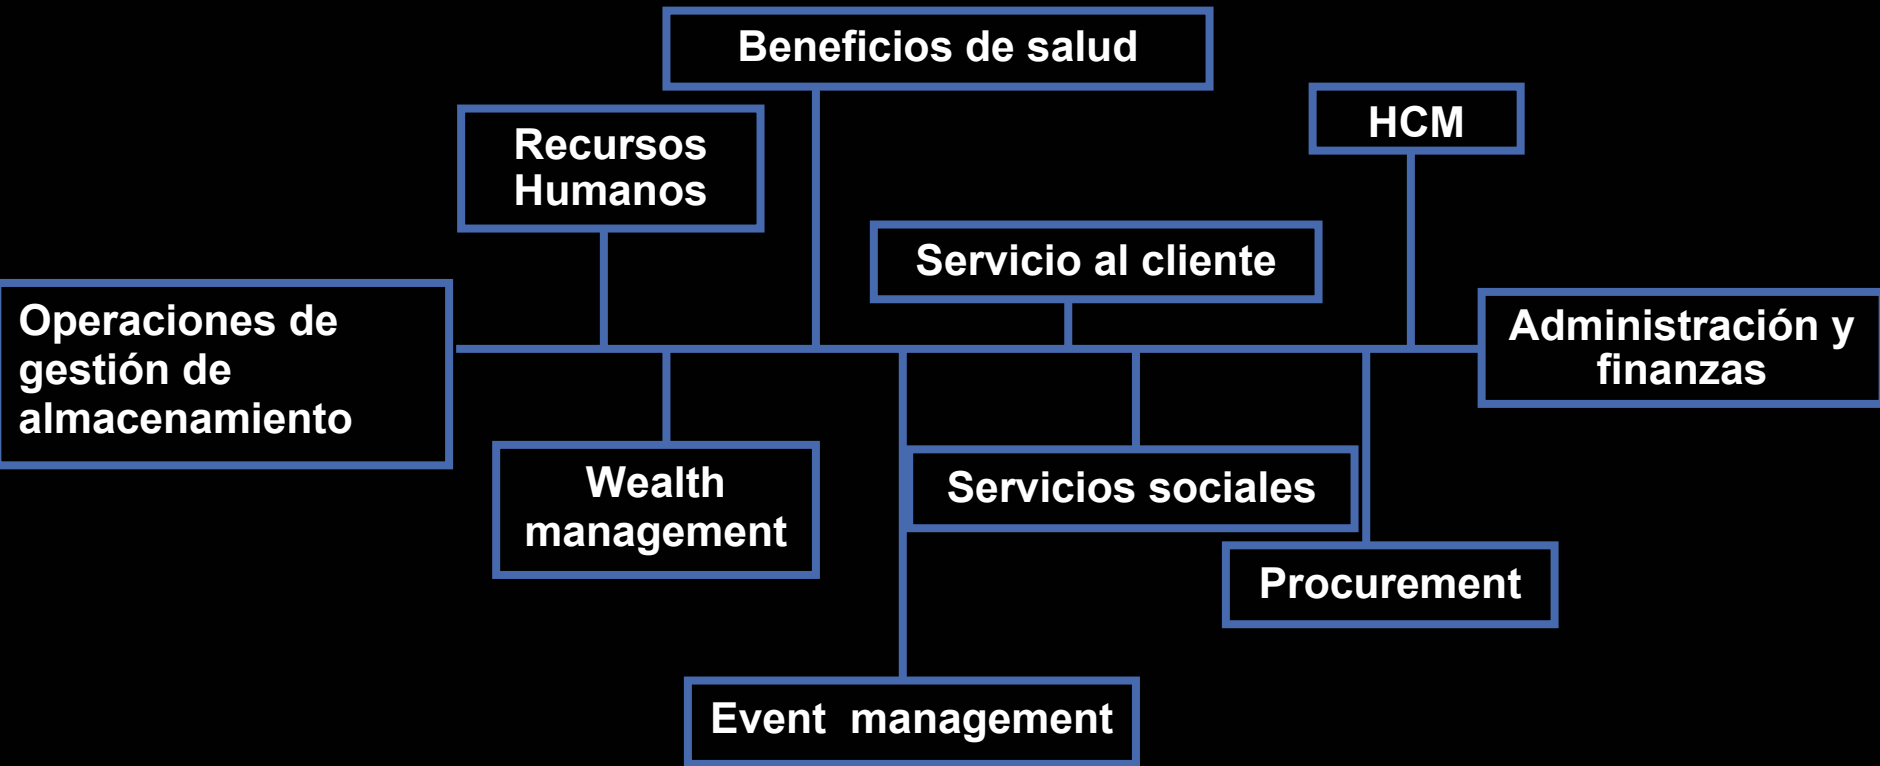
Beneficios de salud

Recursos Humanos

HCM

Servicio al cliente

Operaciones de gestión de almacenamiento

Administración y finanzas

Wealth management

Servicios sociales

Procurement

Event management